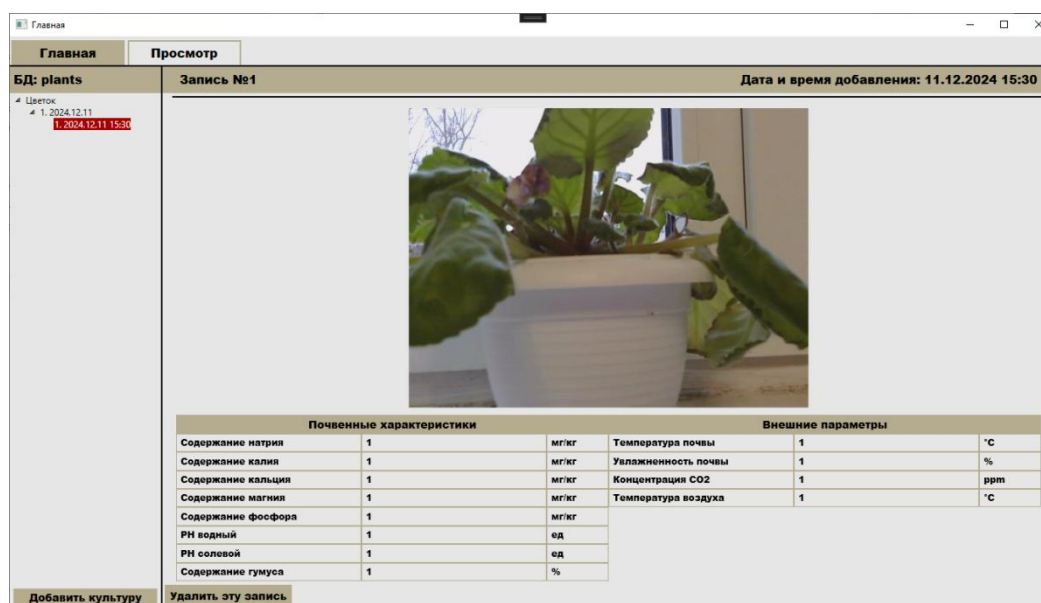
Главная

Главная | Просмотр

БД: plants

Цветок
1. 2024.12.11
1. 2024.12.11 15:30

Запись №1

Дата и время добавления: 11.12.2024 15:30

| Почвенные характеристики | | |
|---|---|---|
| Содержание натрия | 1 | мг/кг |
| Содержание калия | 1 | мг/кг |
| Содержание кальция | 1 | мг/кг |
| Содержание магния | 1 | мг/кг |
| Содержание фосфора | 1 | мг/кг |
| РН водный | 1 | ед |
| РН солевой | 1 | ед |
| Содержание гумуса | 1 | % |

| Внешние параметры | | |
|---|---|---|
| Температура почвы | 1 | °C |
| Увлажненность почвы | 1 | % |
| Концентрация СО2 | 1 | ppm |
| Температура воздуха | 1 | °C |

Добавить культуру

Удалить эту запись